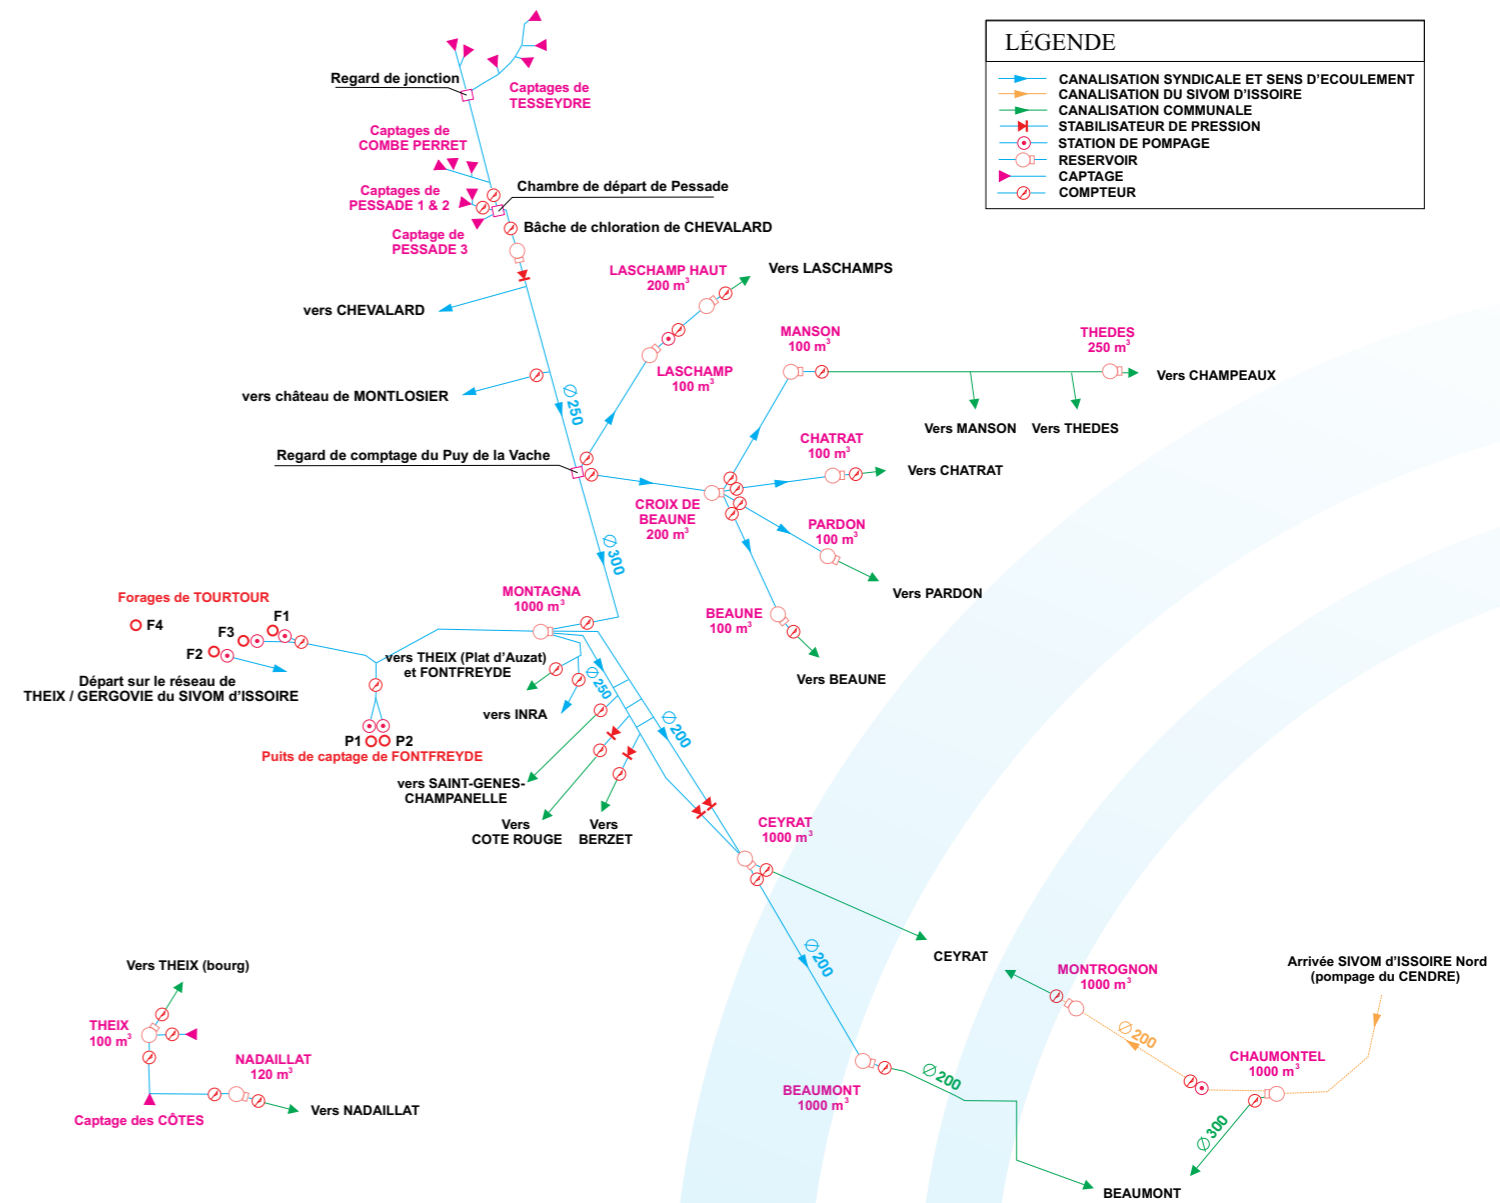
LÉGENDE
CANALISATION SYNDICALE ET SENS D'ECOULEMENT
CANALISATION DU SIVOM D'ISSOIRE
CANALISATION COMMUNALE
STABILISATEUR DE PRESSION
STATION DE POMPAGE
RESERVOIR
CAPTAGE
COMPTEUR

Regard de jonction
Captages de TESSEYDRE
Captages de COMBE PERRET
Captages de PESSADE 1 & 2
Chambre de départ de Pessade
Captage de PESSADE 3
Bâche de chloration de CHEVALARD
vers CHEVALARD
LASCHAMP HAUT 200 m$^3$
Vers LASCHAMPS
LASCHAMP 100 m$^3$
MANSON 100 m$^3$
THEDES 250 m$^3$
Vers CHAMPEAUX
vers château de MONTLOSIER
$\varnothing$ 250
Vers MANSON
Vers THEDES
Regard de comptage du Puy de la Vache
CHATRAT 100 m$^3$
Vers CHATRAT
CROIX DE BEAUNE 200 m$^3$
PARDON 100 m$^3$
$\varnothing$ 300
Vers PARDON
Forages de TOURTOUR
MONTAGNA 1000 m$^3$
BEAUNE 100 m$^3$
F4
F1
F3
F2
vers THEIX (Plat d'Auzat) et FONTFREYDE
Vers BEAUNE
Départ sur le réseau de THEIX / GERGOVIE du SIVOM d'ISSOIRE
$\varnothing$ 250
vers INRA
$\varnothing$ 200
P1
P2
Puits de captage de FONTFREYDE
vers SAINT-GENES-CHAMPANELLE
Vers COTE ROUGE
Vers BERZET
CEYRAT 1000 m$^3$
$\varnothing$ 200
CEYRAT
Vers THEIX (bourg)
MONTROGNON 1000 m$^3$
Arrivée SIVOM d'ISSOIRE Nord (pompage du CENDRE)
THEIX 100 m$^3$
$\varnothing$ 200
NADAILLAT 120 m$^3$
CHAUMONTEL 1000 m$^3$
BEAUMONT 1000 m$^3$
$\varnothing$ 200
Vers NADAILLAT
Captage des CÔTES
$\varnothing$ 300
BEAUMONT